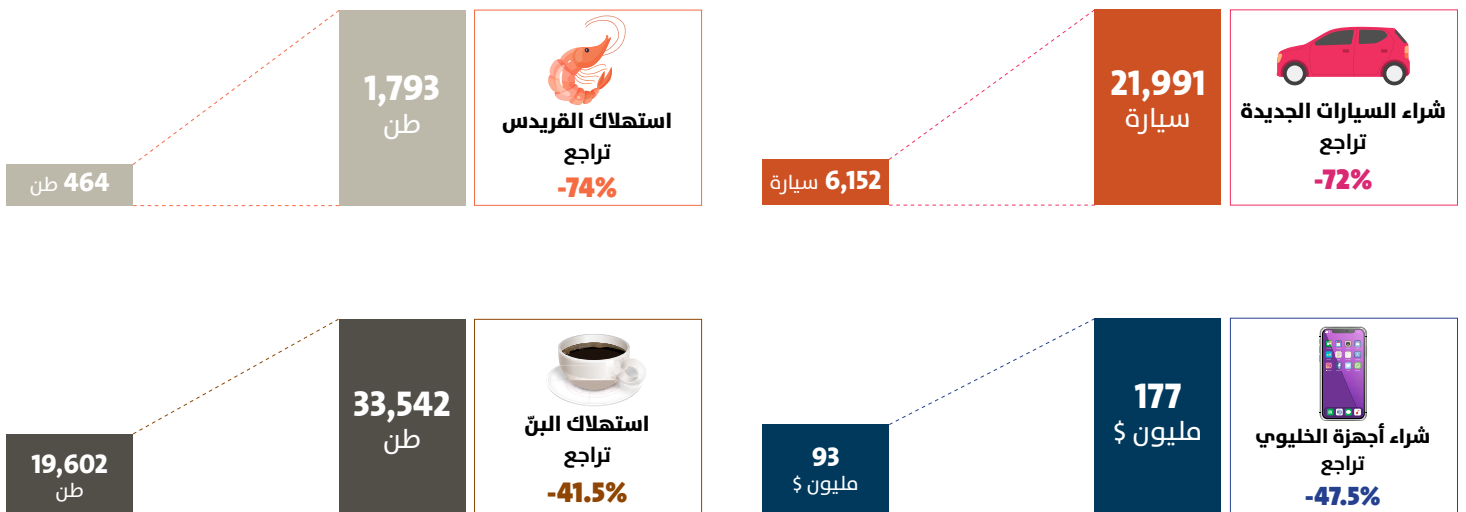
شراء السيارات الجديدة
تراجع
-72%

21,991
سيارة

6,152 سيارة

استهلاك القريدس
تراجع
-74%

1,793
طن

464 طن

شراء أجهزة الخليوي
تراجع
-47.5%

177
مليون $

93
مليون $

استهلاك البنّ
تراجع
-41.5%

33,542
طن

19,602
طن